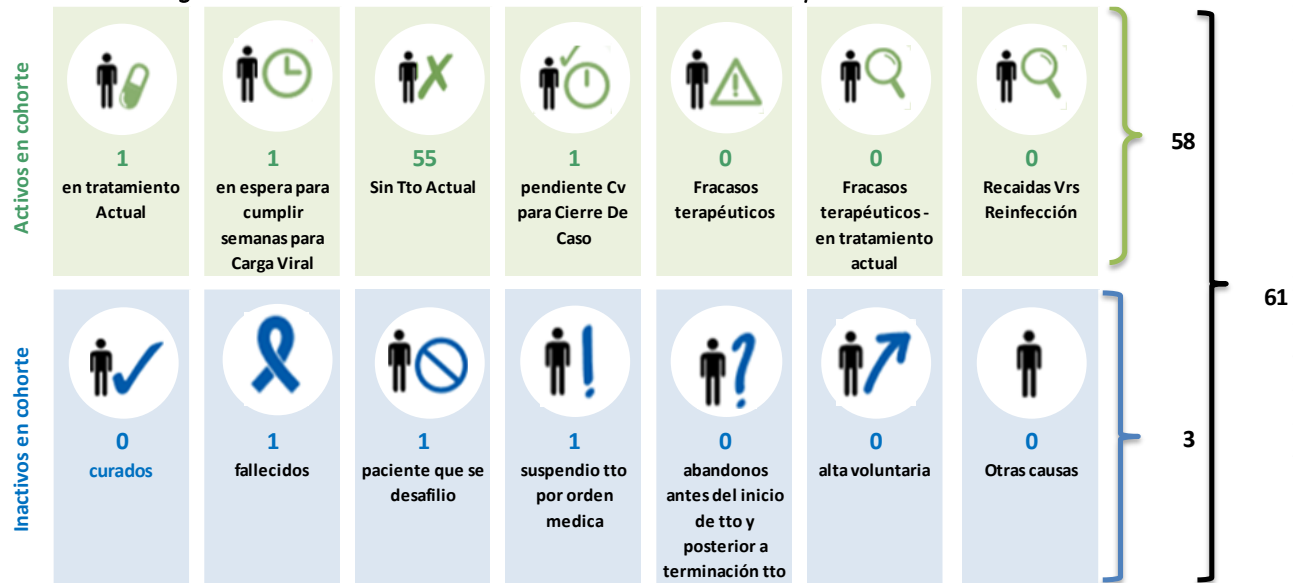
Activos en cohorte

1
en tratamiento Actual

1
en espera para cumplir semanas para Carga Viral

55
Sin Tto Actual

1
pendiente Cv para Cierre De Caso

0
Fracasos terapéuticos

0
Fracasos terapéuticos - en tratamiento actual

0
Recaidas Vrs Reinfección

58

61

Inactivos en cohorte

0
curados

1
fallecidos

1
paciente que se desafilio

1
suspendio tto por orden medica

0
abandonos antes del inicio de tto y posterior a terminación tto

0
alta voluntaria

0
Otras causas

3